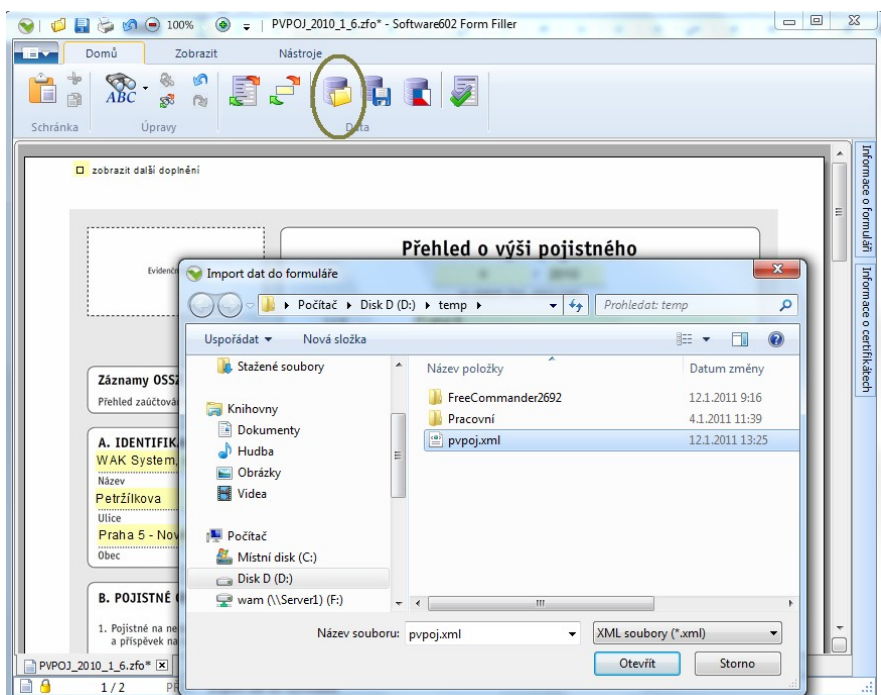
100% PVPOJ_2010_1_6.zfo* - Software602 Form Filler

Domů Zobrazit Nástroje

Schránka Úpravy Data

ABC

Informace o formuláři

Informace o certifikátech

zobrazit další doplnění

Přehled o výši pojistného

Evidenční

Záznamy OSS

Přehled zaúčtová

A. IDENTIFIK

WAK System

Název

Petržílkova

Ulice

Praha 5 - Nov

Obec

B. POJISTNÉ

1. Pojistné na ne a příspěvek na

Import dat do formuláře

Počítač ▸ Disk D (D:) ▸ temp ▸

Prohledat: temp

Uspořádat ▾ Nová složka

Stažené soubory

Knihovny

Dokumenty

Hudba

Obrázky

Videa

Počítač

Místní disk (C:)

Disk D (D:)

wam (\\Server1) (F:)

| Název položky | Datum změny |
|---|---|
| FreeCommander2692 | 12.1.2011 9:16 |
| Pracovní | 4.1.2011 11:39 |
| pvpoj.xml | 12.1.2011 13:25 |

Název souboru: pvpoj.xml

XML soubory (*.xml)

Otevřít Storno

PVPOJ_2010_1_6.zfo*

1 / 2